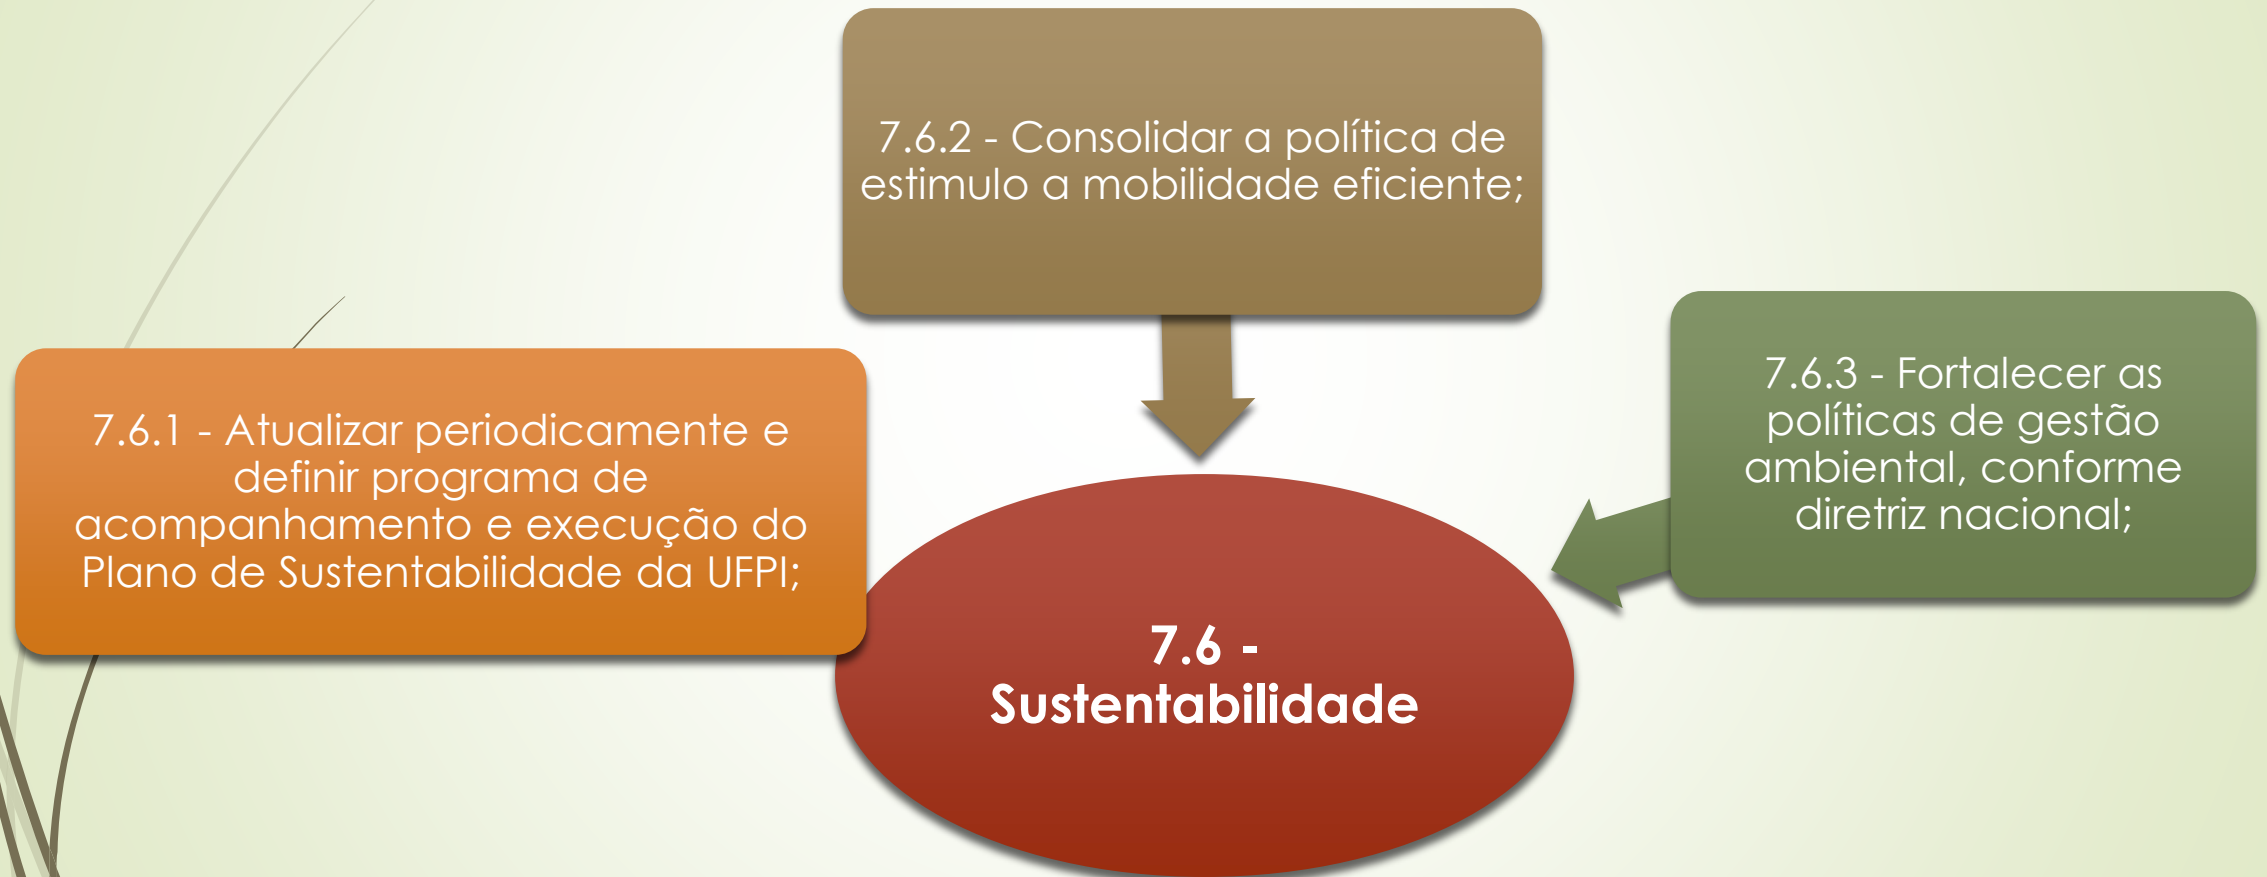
7.6.2 - Consolidar a política de estimulo a mobilidade eficiente;

7.6.1 - Atualizar periodicamente e definir programa de acompanhamento e execução do Plano de Sustentabilidade da UFPI;

7.6.3 - Fortalecer as políticas de gestão ambiental, conforme diretriz nacional;

7.6 - Sustentabilidade